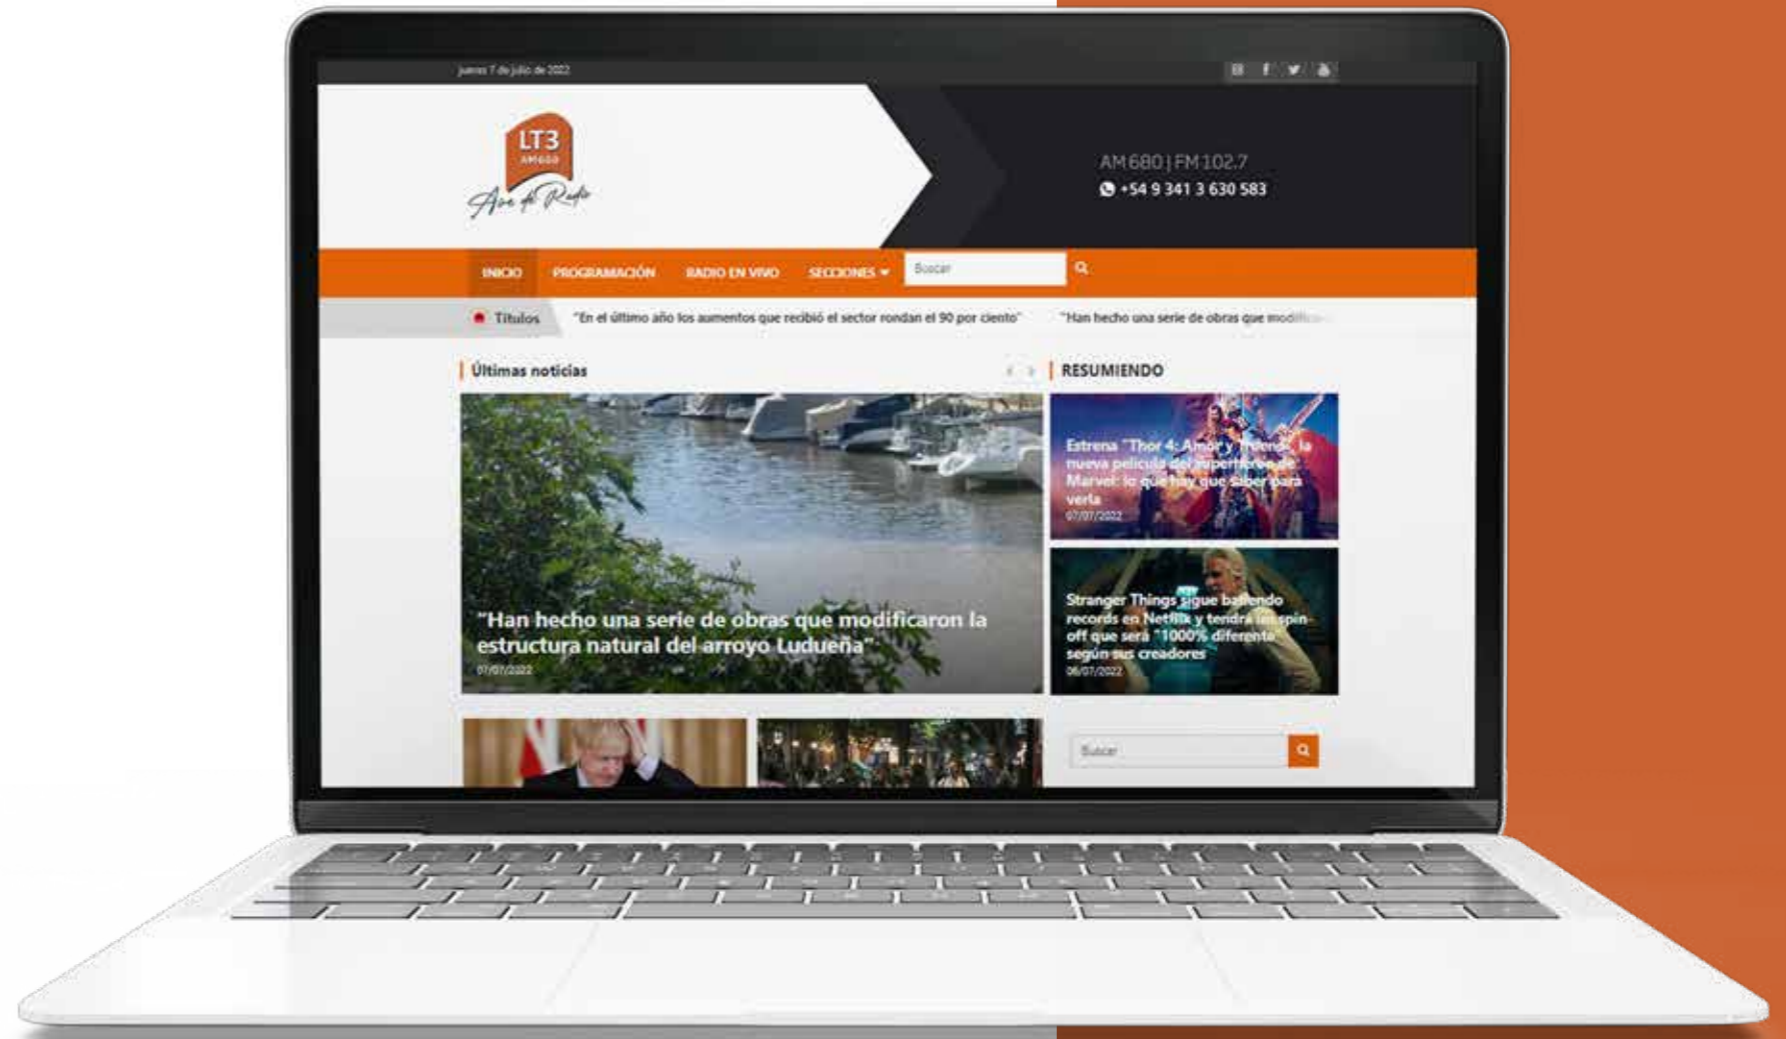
jueves 7 de julio de 2022

LT3
AM680
Aire de Radio

AM 680 | FM 102.7
+54 9 341 3 630 583

INICIO PROGRAMACIÓN RADIO EN VIVO SECCIONES

Buscar

Títulos "En el último año los aumentos que recibió el sector rondan el 90 por ciento" "Han hecho una serie de obras que modific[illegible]

Últimas noticias

"Han hecho una serie de obras que modificaron la estructura natural del arroyo Ludueña"
07/07/2022

RESUMIENDO

Estrena "Thor 4: Amor y Trueno", la nueva película del superhéroe de Marvel: lo que hay que saber para verla
07/07/2022

Stranger Things sigue batiendo records en Netflix y tendrá un spin-off que será "1000% diferente" según sus creadores
06/07/2022

Buscar